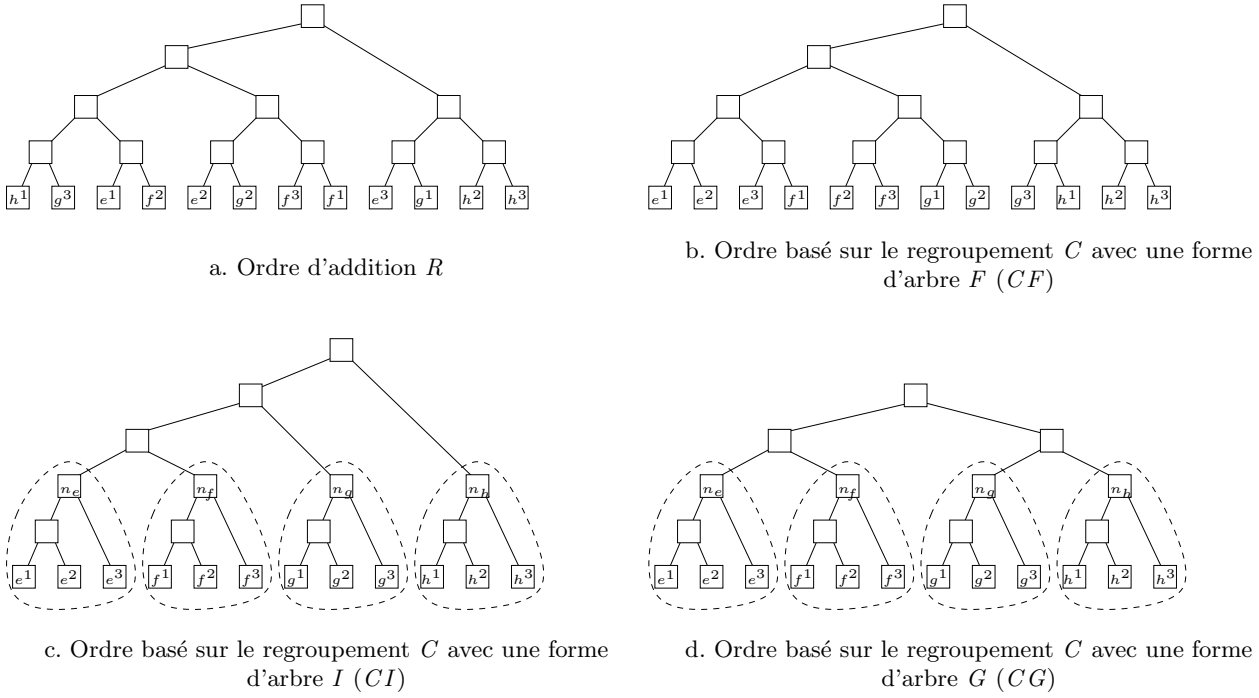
$h^1$ $g^3$ $e^1$ $f^2$ $e^2$ $g^2$ $f^3$ $f^1$ $e^3$ $g^1$ $h^2$ $h^3$

a. Ordre d'addition $R$

$e^1$ $e^2$ $e^3$ $f^1$ $f^2$ $f^3$ $g^1$ $g^2$ $g^3$ $h^1$ $h^2$ $h^3$

b. Ordre basé sur le regroupement $C$ avec une forme d'arbre $F$ $(CF)$

$n_e$ $n_f$ $n_g$ $n_h$

$e^1$ $e^2$ $e^3$ $f^1$ $f^2$ $f^3$ $g^1$ $g^2$ $g^3$ $h^1$ $h^2$ $h^3$

c. Ordre basé sur le regroupement $C$ avec une forme d'arbre $I$ $(CI)$

$n_e$ $n_f$ $n_g$ $n_h$

$e^1$ $e^2$ $e^3$ $f^1$ $f^2$ $f^3$ $g^1$ $g^2$ $g^3$ $h^1$ $h^2$ $h^3$

d. Ordre basé sur le regroupement $C$ avec une forme d'arbre $G$ $(CG)$